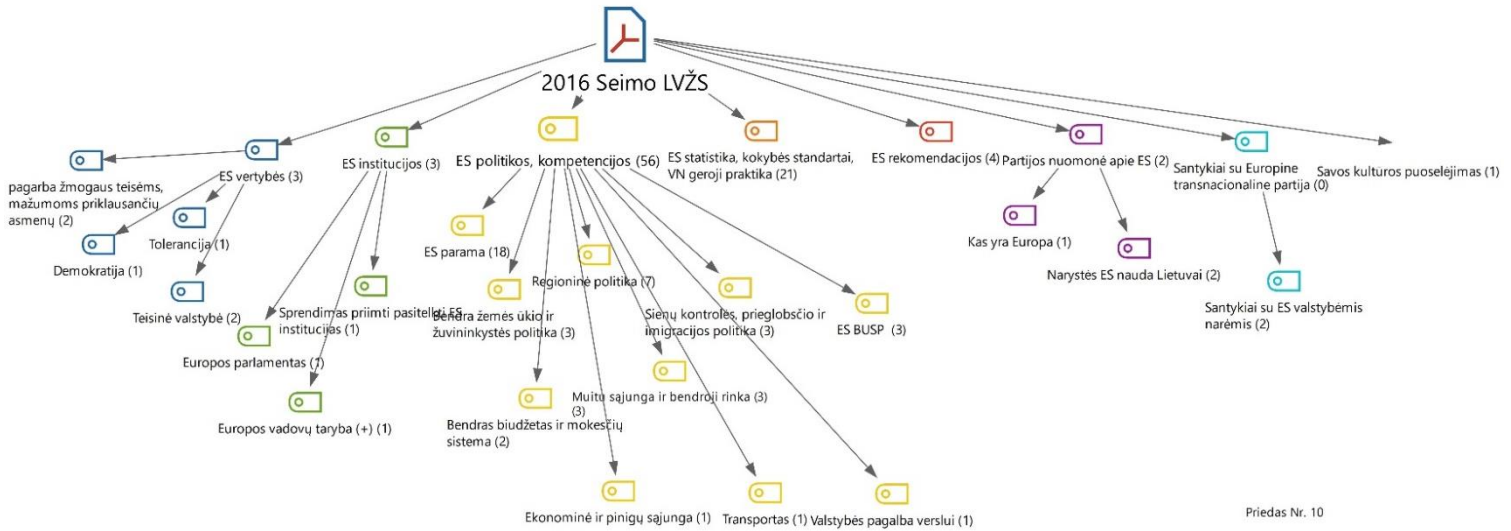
2016 Seimo LVŽS

ES vertybės (3)

pagarba žmogaus teisėms, mažumoms priklausančių asmenų (2)

Tolerancija (1)

Demokratija (1)

Teisinė valstybė (2)

ES institucijos (3)

Sprendimas priimti pasitelkti ES institucijas (1)

Europos parlamentas (1)

Europos vadovų taryba (+) (1)

ES politikos, kompetencijos (56)

ES parama (18)

Bendra žemės ūkio ir žuvininkystės politika (3)

Regioninė politika (7)

Bendras biudžetas ir mokesčių sistema (2)

Muitų sąjunga ir bendroji rinka (3) (3)

Sienų kontrolės, prieglobsčio ir imigracijos politika (3)

ES BUSP (3)

Ekonominė ir pinigų sąjunga (1)

Transportas (1)

Valstybės pagalba verslui (1)

ES statistika, kokybės standartai, VN geroji praktika (21)

ES rekomendacijos (4)

Partijos nuomonė apie ES (2)

Kas yra Europa (1)

Narystės ES nauda Lietuvai (2)

Santykiai su Europine transnacionaline partija (0)

Santykiai su ES valstybėmis narėmis (2)

Savos kultūros puoselėjimas (1)

Priedas Nr. 10